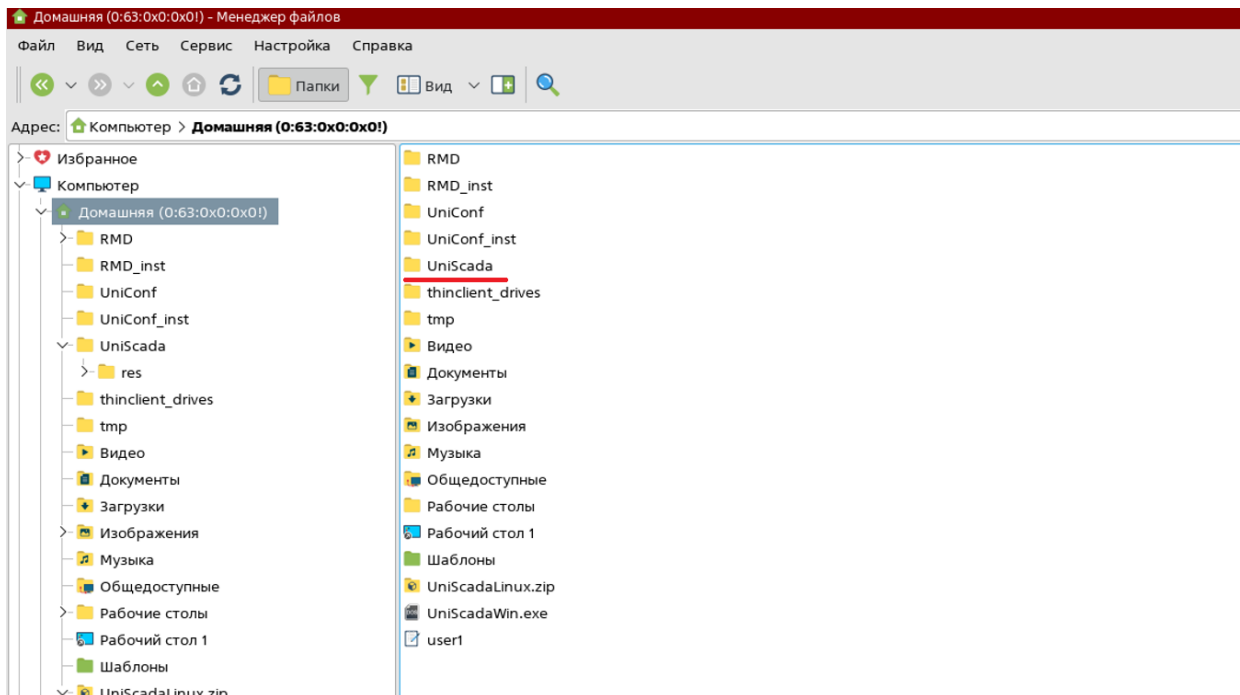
Домашняя (0:63:0x0:0x0!) - Менеджер файлов

Файл Вид Сеть Сервис Настройка Справка

Папки Вид

Адрес: Компьютер > Домашняя (0:63:0x0:0x0!)

Избранное
Компьютер
Домашняя (0:63:0x0:0x0!)
RMD
RMD_inst
UniConf
UniConf_inst
UniScada
res
thinclient_drives
tmp
Видео
Документы
Загрузки
Изображения
Музыка
Общедоступные
Рабочие столы
Рабочий стол 1
Шаблоны
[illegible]

RMD
RMD_inst
UniConf
UniConf_inst
UniScada
thinclient_drives
tmp
Видео
Документы
Загрузки
Изображения
Музыка
Общедоступные
Рабочие столы
Рабочий стол 1
Шаблоны
UniScadaLinux.zip
UniScadaWin.exe
user1